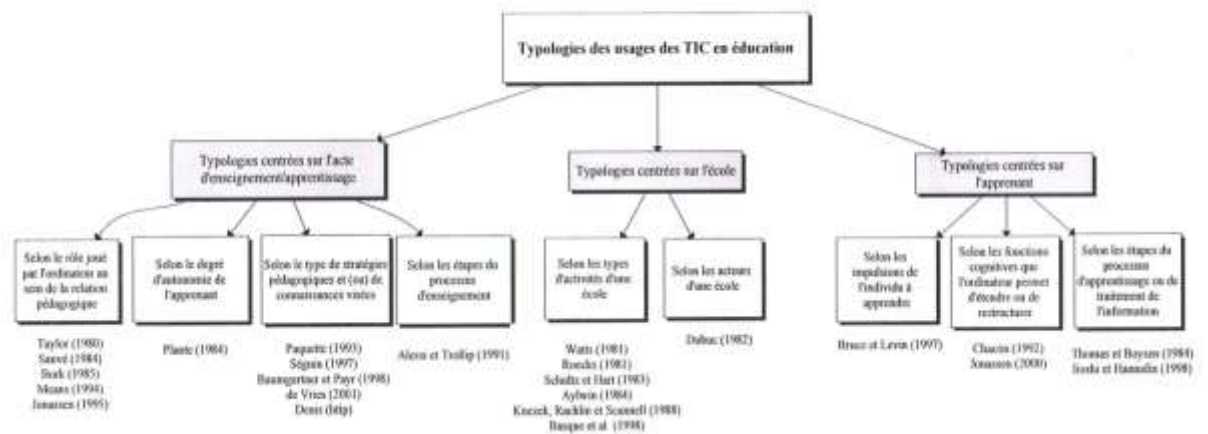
Typologies des usages des TIC en éducation

Typologies centrées sur l'acte d'enseignement/apprentissage

Typologies centrées sur l'école

Typologies centrées sur l'apprenant

Selon le rôle joué par l'ordinateur au sein de la relation pédagogique

Taylor (1980)
Sauvé (1984)
Stork (1985)
Means (1994)
Jonassen (1995)

Selon le degré d'autonomie de l'apprenant

Plante (1984)

Selon le type de stratégies pédagogiques et (ou) de connaissances visées

Paquette (1993)
Séguin (1997)
Baumgartner et Payr (1998)
de Vries (2001)
Denis (http)

Selon les étapes du processus d'enseignement

Alessi et Trollip (1991)

Selon les types d'activités d'une école

Watts (1981)
Roecks (1981)
Schultz et Hart (1983)
Aybein (1984)
Knezek, Rachlin et Scannell (1988)
Basque et al. (1998)

Selon les acteurs d'une école

Dubuc (1982)

Selon les impulsions de l'individu à apprendre

Bruce et Levin (1997)

Selon les fonctions cognitives que l'ordinateur permet d'étendre ou de restructurer

Chacón (1992)
Jonassen (2000)

Selon les étapes du processus d'apprentissage ou de traitement de l'information

Thomas et Boysen (1984)
Iiyoda et Hannafin (1998)